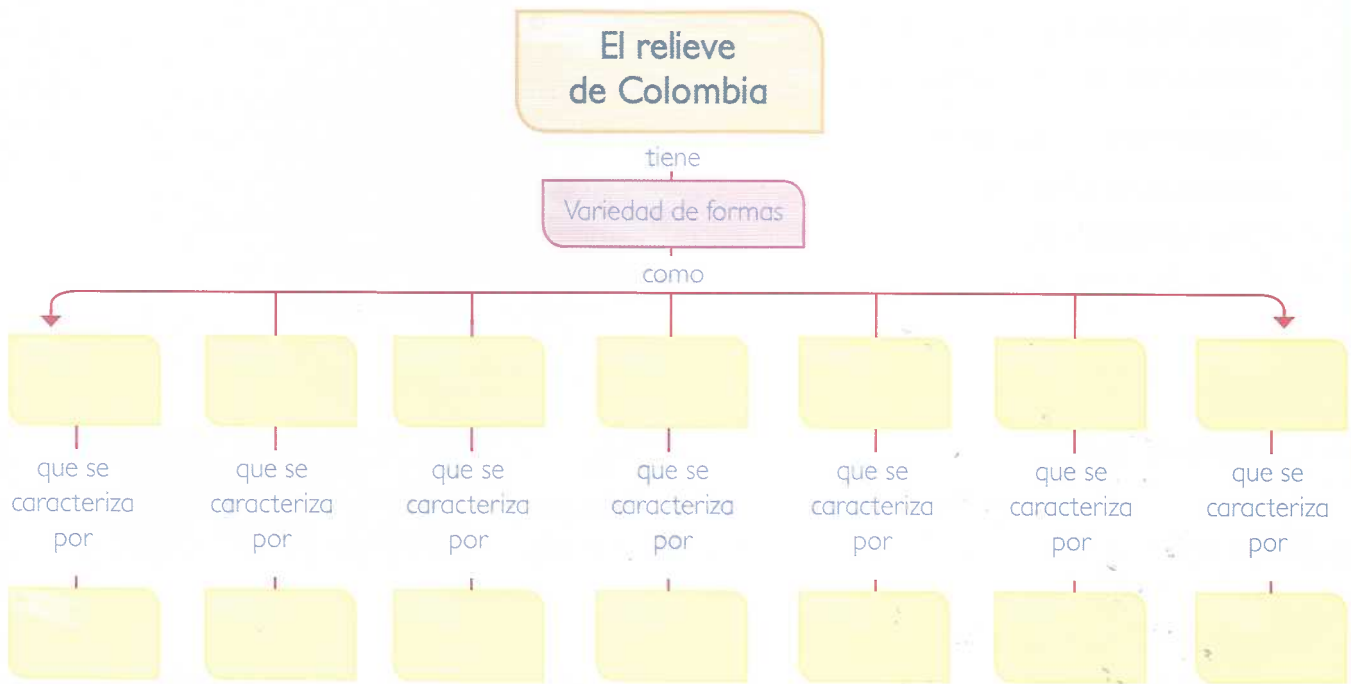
El relieve de Colombia

tiene

Variedad de formas

como

que se caracteriza por

que se caracteriza por

que se caracteriza por

que se caracteriza por

que se caracteriza por

que se caracteriza por

que se caracteriza por